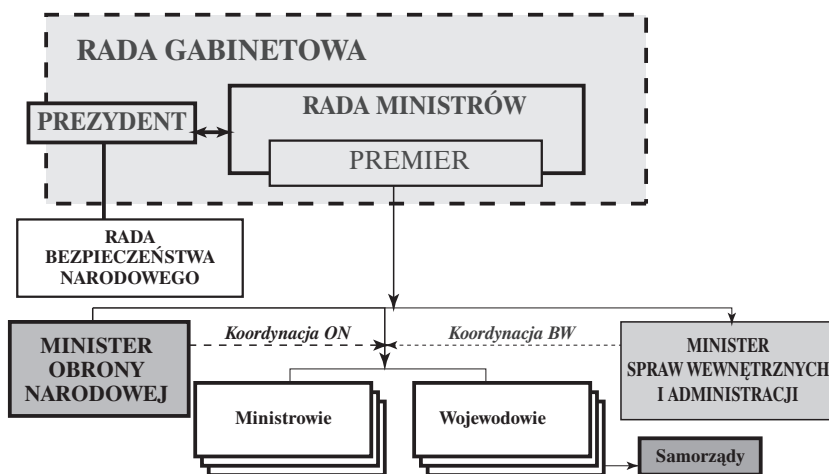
RADA GABINETOWA

PREZYDENT

RADA MINISTRÓW

PREMIER

RADA BEZPIECZEŃSTWA NARODOWEGO

MINISTER OBRONY NARODOWEJ

Koordynacja ON

Koordynacja BW

MINISTER SPRAW WEWNĘTRZNYCH I ADMINISTRACJI

Ministrowie

Wojewodowie

Samorządy